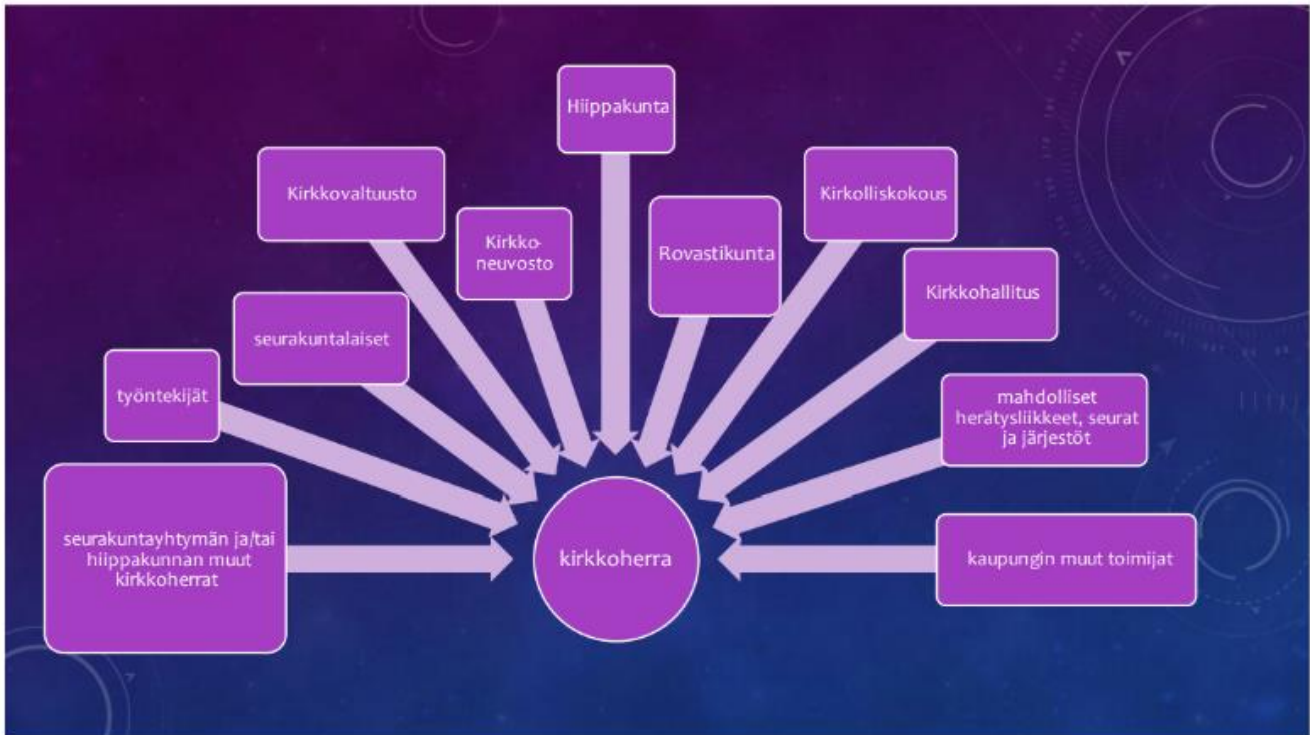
Hiippakunta

Kirkkovaltuusto

Kirkkoneuvosto

Rovastikunta

Kirkolliskokous

Kirkkohallitus

seurakuntalaiset

työntekijät

mahdolliset herätysliikkeet, seurat ja järjestöt

seurakuntayhtymän ja/tai hiippakunnan muut kirkkoherrat

kirkkoherra

kaupungin muut toimijat